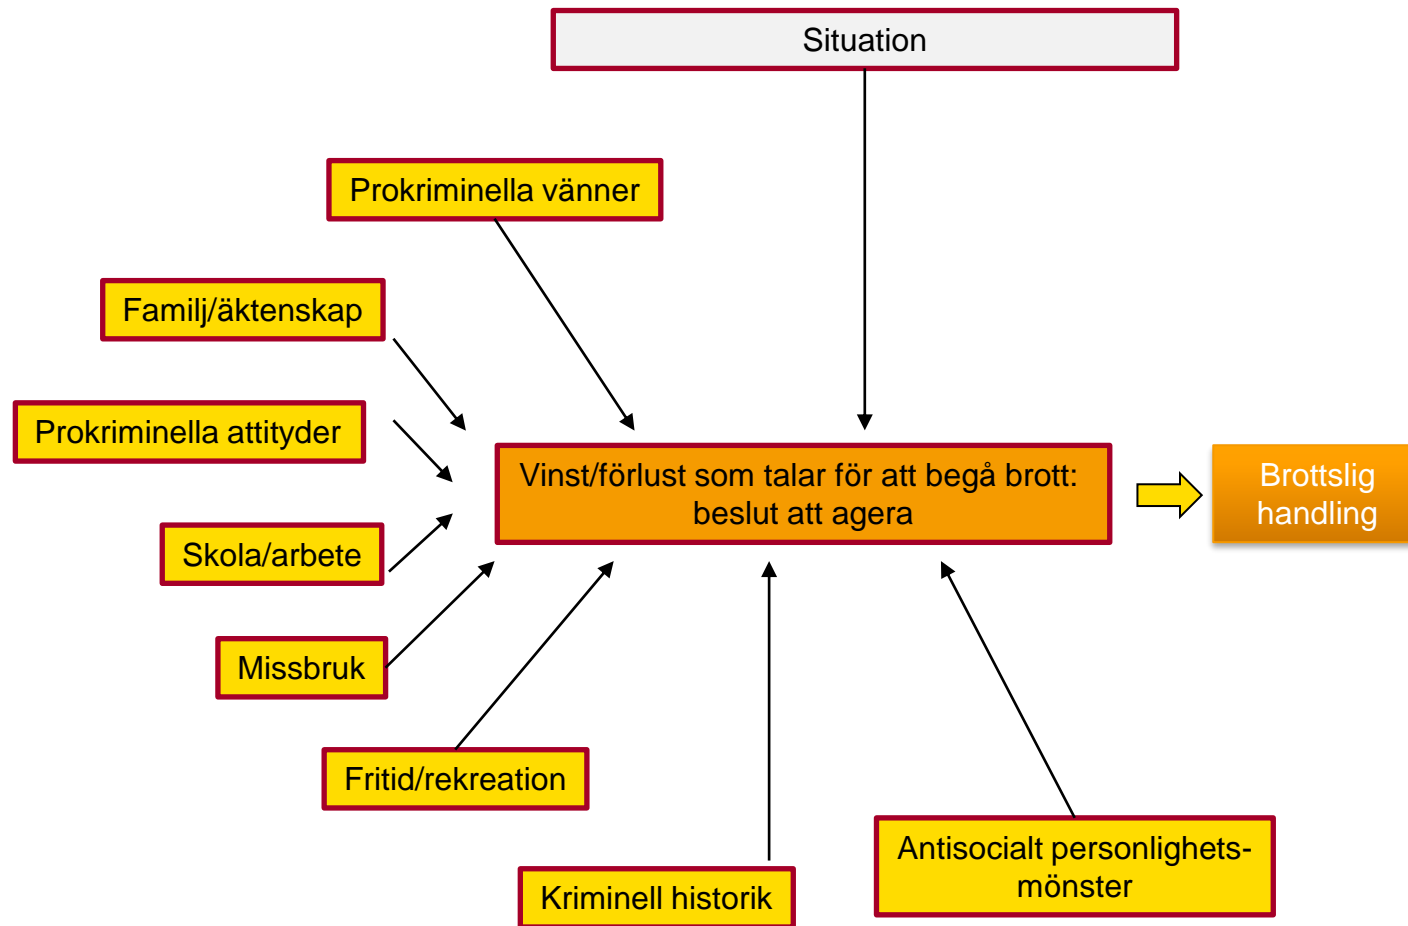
Situation

Prokriminella vänner

Familj/äktenskap

Prokriminella attityder

Skola/arbete

Missbruk

Fritid/rekreation

Kriminell historik

Antisocialt personlighetsmönster

Vinst/förlust som talar för att begå brott: beslut att agera

Brottslig handling